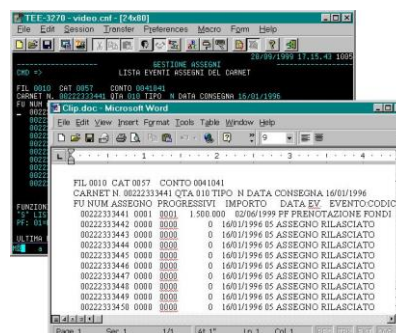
TEE-3270 - video.cnf - [24x80]
File Edit Session Transfer Preferences Macro Form Help

28/09/1999 17.15.43 1005
GESTIONE ASSEGNI
CMD =>
LISTA EVENTI ASSEGNI DEL CARNET

FIL 0010 CAT 0057 CONTO 0041041
CARNET N. 00222333441 QTA 010 TIPO N DATA CONSEGNA 16/01/1996
FU NUM

FUNZION
"S" LIS
PF: 01

ULTIMA

Clip.doc - Microsoft Word
File Edit View Insert Format Tools Table Window Help

FIL 0010 CAT 0057 CONTO 0041041
CARNET N. 00222333441 QTA 010 TIPO N DATA CONSEGNA 16/01/1996
FU NUM ASSEGNO PROGRESSIVI IMPORTO DATA EV EVENTO:CODIC
00222333441 0001 0001 1.500.000 02/06/1999 PF PRENOTAZIONE FONDI
00222333442 0000 0000 0 16/01/1996 05 ASSEGNO RILASCIATO
00222333443 0000 0000 0 16/01/1996 05 ASSEGNO RILASCIATO
00222333444 0000 0000 0 16/01/1996 05 ASSEGNO RILASCIATO
00222333445 0000 0000 0 16/01/1996 05 ASSEGNO RILASCIATO
00222333446 0000 0000 0 16/01/1996 05 ASSEGNO RILASCIATO
00222333447 0000 0000 0 16/01/1996 05 ASSEGNO RILASCIATO
00222333448 0000 0000 0 16/01/1996 05 ASSEGNO RILASCIATO
00222333449 0000 0000 0 16/01/1996 05 ASSEGNO RILASCIATO
00222333450 0000 0000 0 16/01/1996 05 ASSEGNO RILASCIATO

Page 1 Sec 1 1/1 At 1" Ln 1 Col 1